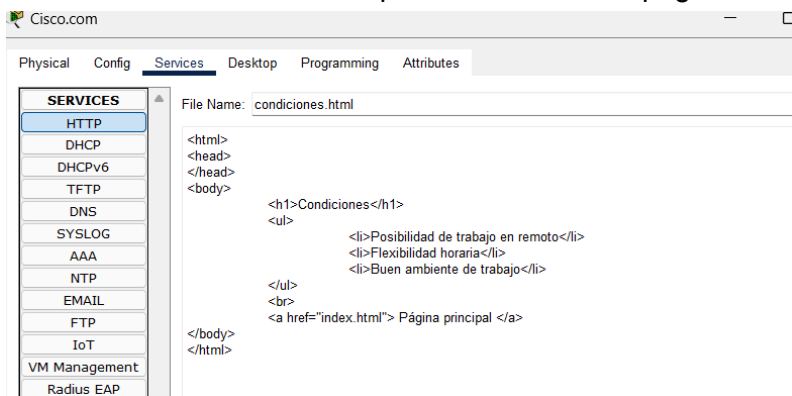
Cisco.com

Physical Config Services Desktop Programming Attributes

SERVICES
HTTP
DHCP
DHCPv6
TFTP
DNS
SYSLOG
AAA
NTP
EMAIL
FTP
IoT
VM Management
Radius EAP

File Name: condiciones.html

<html>
<head>
</head>
<body>
<h1>Condiciones</h1>
<ul>
<li>Posibilidad de trabajo en remoto</li>
<li>Flexibilidad horaria</li>
<li>Buen ambiente de trabajo</li>
</ul>
<br>
<a href="index.html"> Página principal </a>
</body>
</html>